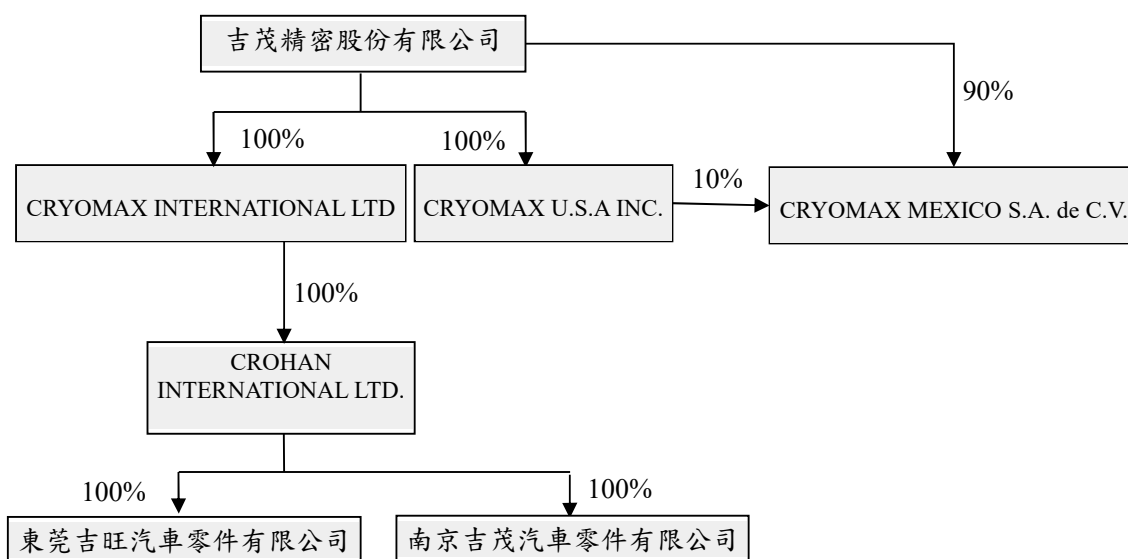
吉茂精密股份有限公司

90%

100%

100%

CRYOMAX INTERNATIONAL LTD

CRYOMAX U.S.A INC.

10%

CRYOMAX MEXICO S.A. de C.V.

100%

CROHAN INTERNATIONAL LTD.

100%

100%

東莞吉旺汽車零件有限公司

南京吉茂汽車零件有限公司